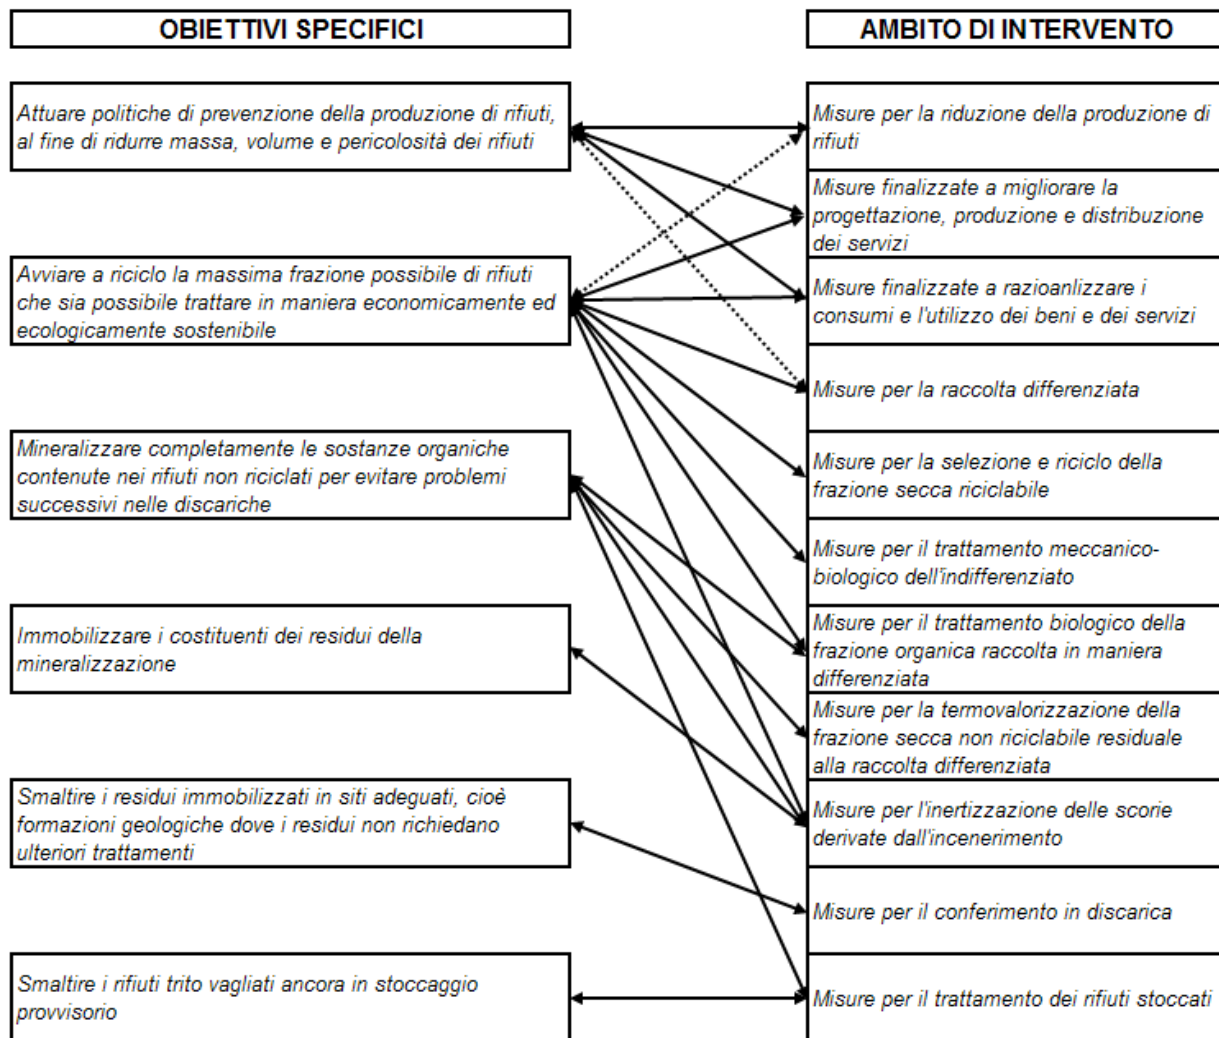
OBIETTIVI SPECIFICI

Attuare politiche di prevenzione della produzione di rifiuti, al fine di ridurre massa, volume e pericolosità dei rifiuti

Avviare a riciclo la massima frazione possibile di rifiuti che sia possibile trattare in maniera economicamente ed ecologicamente sostenibile

Mineralizzare completamente le sostanze organiche contenute nei rifiuti non riciclati per evitare problemi successivi nelle discariche

Immobilizzare i costituenti dei residui della mineralizzazione

Smaltire i residui immobilizzati in siti adeguati, cioè formazioni geologiche dove i residui non richiedano ulteriori trattamenti

Smaltire i rifiuti trito vagliati ancora in stoccaggio provvisorio

AMBITO DI INTERVENTO

Misure per la riduzione della produzione di rifiuti

Misure finalizzate a migliorare la progettazione, produzione e distribuzione dei servizi

Misure finalizzate a razioanlizzare i consumi e l'utilizzo dei beni e dei servizi

Misure per la raccolta differenziata

Misure per la selezione e riciclo della frazione secca riciclabile

Misure per il trattamento meccanico-biologico dell'indifferenziato

Misure per il trattamento biologico della frazione organica raccolta in maniera differenziata

Misure per la termovalorizzazione della frazione secca non riciclabile residuale alla raccolta differenziata

Misure per l'inertizzazione delle scorie derivate dall'incenerimento

Misure per il conferimento in discarica

Misure per il trattamento dei rifiuti stoccati